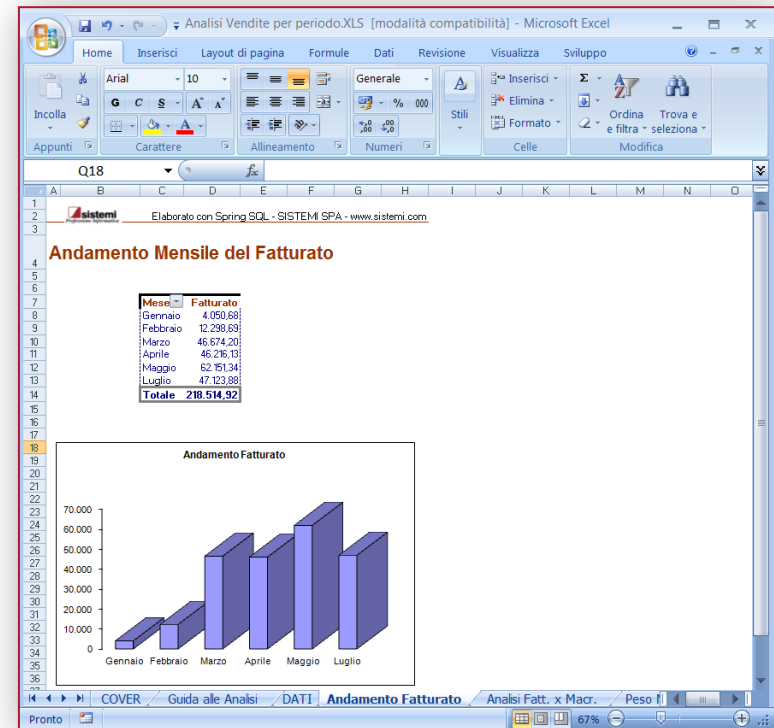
Analisi Vendite per periodo.XLS [modalità compatibilità] - Microsoft Excel

Home | Inserisci | Layout di pagina | Formule | Dati | Revisione | Visualizza | Sviluppo

Incolla | Arial | 10 | G | C | S | A | A | Generale | % | 000 | ,0 ,00 | Stili | Inserisci | Elimina | Formato | Σ | Ordina e filtra | Trova e seleziona

Appunti | Carattere | Allineamento | Numeri | Celle | Modifica

Q18 | $f_x$

A B C D E F G H I J K L M N O

sistemi

Elaborato con Spring SQL - SISTEMI SPA - www.sistemi.com

Andamento Mensile del Fatturato

| Mese | Fatturato |
|---|---|
| Gennaio | 4.050,68 |
| Febbraio | 12.298,69 |
| Marzo | 46.674,20 |
| Aprile | 46.216,13 |
| Maggio | 62.151,34 |
| Luglio | 47.123,88 |
| Totale | 218.514,92 |

Andamento Fatturato

70.000
60.000
50.000
40.000
30.000
20.000
10.000
0

Gennaio Febbraio Marzo Aprile Maggio Luglio

COVER | Guida alle Analisi | DATI | Andamento Fatturato | Analisi Fatt. x Macr. | Peso

Pronto | 67%